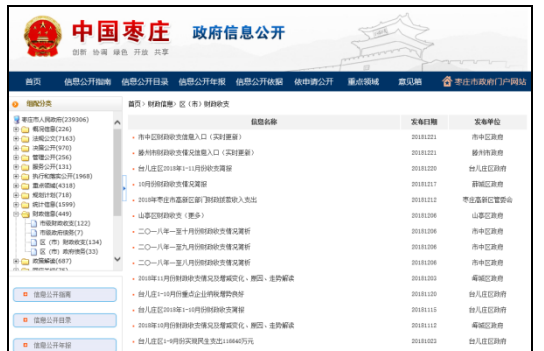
中国枣庄 政府信息公开
创新 协调 绿色 开放 共享

首页 信息公开指南 信息公开目录 信息公开年报 信息公开依据 依申请公开 重点领域 意见箱 枣庄市政府门户网站

组配分类
枣庄市人民政府(239306)
概况信息(226)
法规公文(7163)
决策公开(970)
管理公开(256)
服务公开(131)
执行和落实公开(1968)
重点领域(4318)
规划计划(718)
统计信息(1599)
财政信息(449)
市级财政收支(122)
市级政府债务(7)
区(市)财政收支(134)
区(市)政府债务(33)
政策解读(687)
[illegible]

信息公开指南
信息公开目录
信息公开年报

首页 > 财政信息 > 区(市)财政收支

| 信息名称 | 发布日期 | 发布单位 |
|---|---|---|
| 市中区财政收支信息入口(实时更新) | 20181221 | 市中区政府 |
| 滕州市财政收支信息入口(实时更新) | 20181221 | 滕州市政府 |
| 台儿庄区2018年1-11月财政收支情况 | 20181221 | 台儿庄区政府 |
| 10月份财政收支情况简析 | 20181217 | 薛城区政府 |
| 2018年枣庄高新区部门预算财政拨款收入支出 | 20181212 | 枣庄高新区管委会 |
| 山亭区财政收支(更多) | 20181206 | 山亭区政府 |
| 二〇一八年一至十月份财政收支情况简析 | 20181206 | 市中区政府 |
| 二〇一八年一至九月份财政收支情况简析 | 20181206 | 市中区政府 |
| 二〇一八年一至八月份财政收支情况简析 | 20181206 | 市中区政府 |
| 2018年11月份财政收支情况及增减变化、原因、走势解读 | 20181203 | 峄城区政府 |
| 台儿庄区1-10月份重点企业纳税情况统计表 | 20181120 | 台儿庄区政府 |
| 台儿庄区2018年1-10月份财政收支情况简析 | 20181115 | 台儿庄区政府 |
| 2018年10月份财政收支情况及增减变化、原因、走势解读 | 20181112 | 峄城区政府 |
| 台儿庄区1-9月份实现民生支出108840万元 | 20181023 | 台儿庄区政府 |